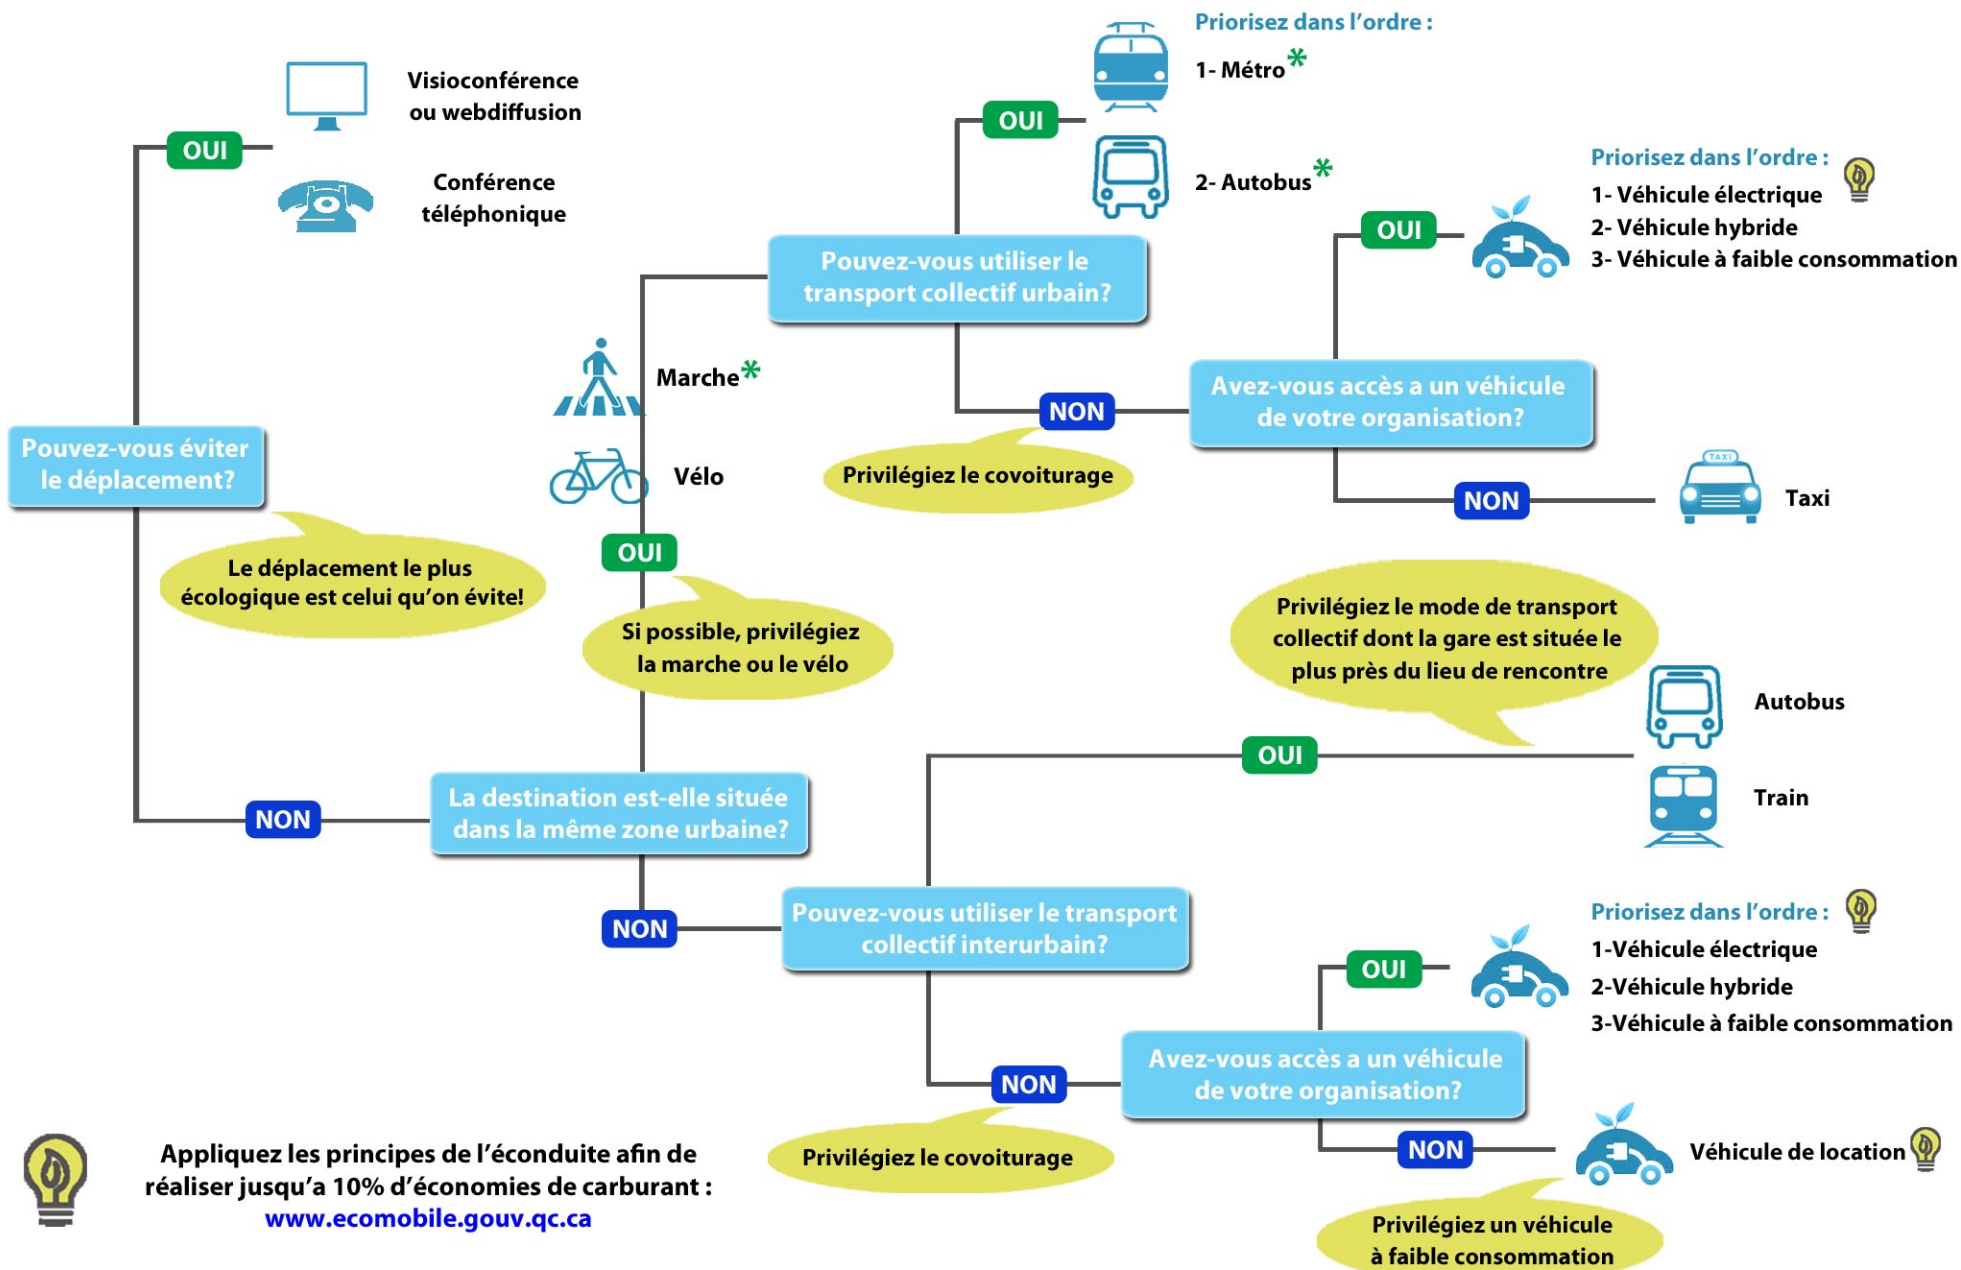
Pouvez-vous éviter le déplacement?

OUI

Visioconférence ou webdiffusion

Conférence téléphonique

Le déplacement le plus écologique est celui qu'on évite!

NON

La destination est-elle située dans la même zone urbaine?

OUI

Marche*

Vélo

Si possible, privilégiez la marche ou le vélo

Pouvez-vous utiliser le transport collectif urbain?

OUI

Priorisez dans l'ordre :

1- Métro*

2- Autobus*

NON

Privilégiez le covoiturage

Avez-vous accès a un véhicule de votre organisation?

OUI

Priorisez dans l'ordre :

1- Véhicule électrique

2- Véhicule hybride

3- Véhicule à faible consommation

NON

TAXI

Taxi

NON

Pouvez-vous utiliser le transport collectif interurbain?

OUI

Privilégiez le mode de transport collectif dont la gare est située le plus près du lieu de rencontre

Autobus

Train

NON

Privilégiez le covoiturage

Avez-vous accès a un véhicule de votre organisation?

OUI

Priorisez dans l'ordre :

1-Véhicule électrique

2-Véhicule hybride

3-Véhicule à faible consommation

NON

Véhicule de location

Privilégiez un véhicule à faible consommation

Appliquez les principes de l'éconduite afin de réaliser jusqu'a 10% d'économies de carburant : www.ecomobile.gouv.qc.ca